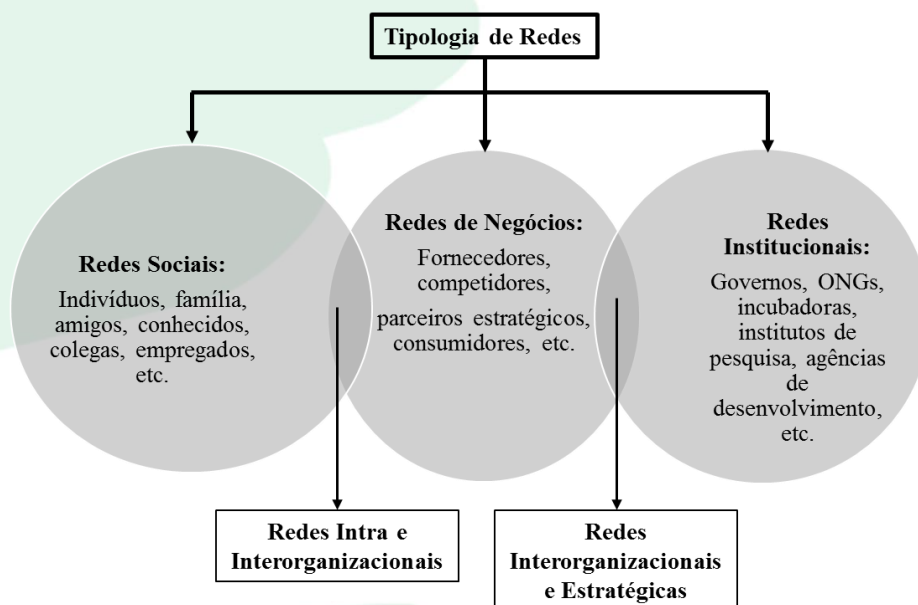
Tipologia de Redes

Redes Sociais:
Indivíduos, família, amigos, conhecidos, colegas, empregados, etc.

Redes de Negócios:
Fornecedores, competidores,
parceiros estratégicos, consumidores, etc.

Redes Institucionais:
Governos, ONGs, incubadoras, institutos de pesquisa, agências de desenvolvimento, etc.

Redes Intra e Interorganizacionais

Redes Interorganizacionais e Estratégicas